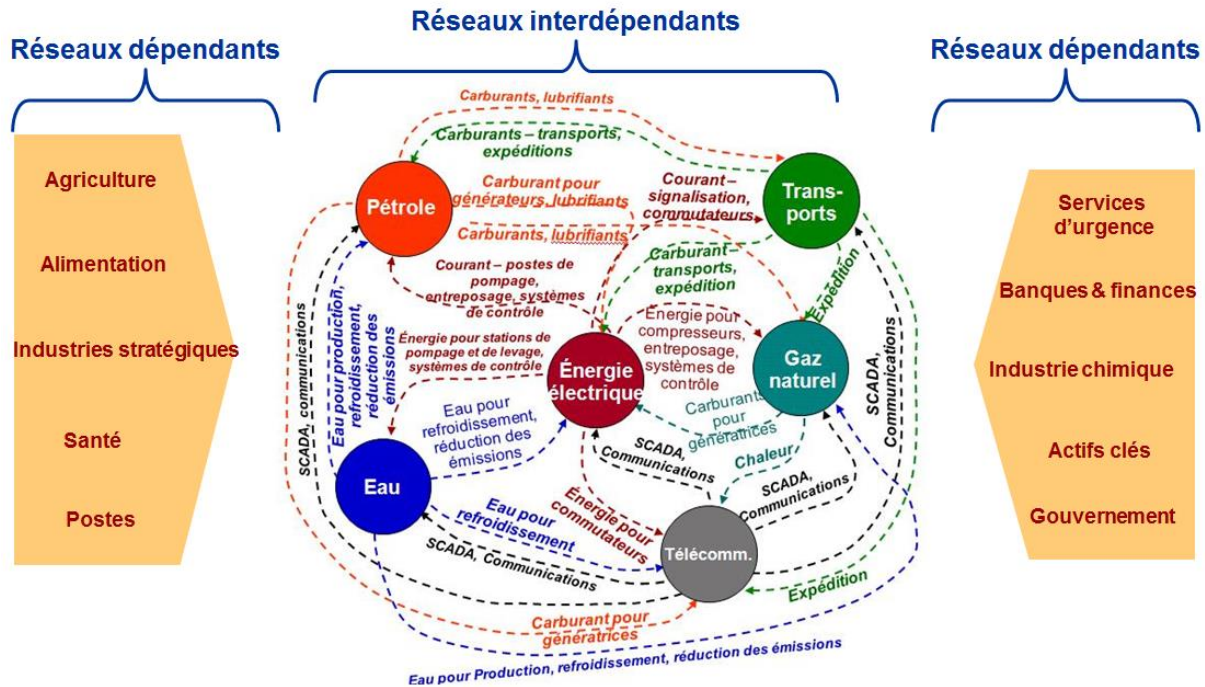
Réseaux dépendants

Agriculture

Alimentation

Industries stratégiques

Santé

Postes

Réseaux interdépendants

Carburants, lubrifiants

Carburants – transports, expéditions

Carburant pour générateurs, lubrifiants

Courant – signalisation, commutateurs

Carburants, lubrifiants

Pétrole

Trans-ports

Courant – postes de pompage, entreposage, systèmes de contrôle

Carburant – transports, expédition

Expédition

SCADA, communications

Eau pour production, refroidissement, réduction des émissions

Énergie pour stations de pompage et de levage, systèmes de contrôle

Énergie pour compresseurs, entreposage, systèmes de contrôle

Énergie électrique

Gaz naturel

SCADA, Communications

Eau pour refroidissement, réduction des émissions

Carburants pour génératrices

SCADA, Communications

Chaleur

Eau

Énergie pour commutateurs

SCADA, Communications

Eau pour refroidissement

SCADA, Communications

Télécomm.

Expédition

Carburant pour génératrices

Eau pour Production, refroidissement, réduction des émissions

Réseaux dépendants

Services d'urgence

Banques & finances

Industrie chimique

Actifs clés

Gouvernement